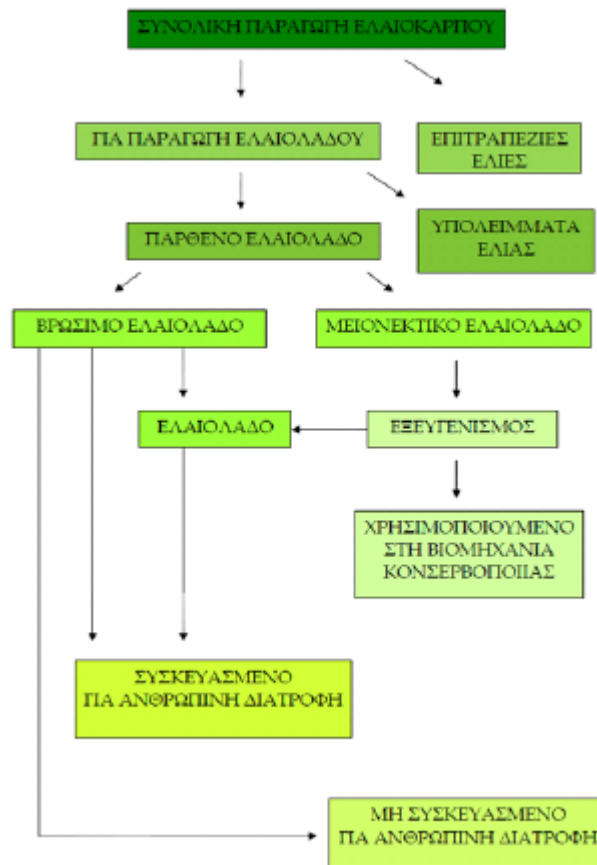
ΣΥΝΟΛΙΚΗ ΠΑΡΑΓΩΓΗ ΕΛΑΙΟΚΑΡΠΟΥ

ΓΙΑ ΠΑΡΑΓΩΓΗ ΕΛΑΙΟΛΑΔΟΥ

ΕΠΙΤΡΑΠΕΖΙΕΣ ΕΛΙΕΣ

ΠΑΡΘΕΝΟ ΕΛΑΙΟΛΑΔΟ

ΥΠΟΛΕΙΜΜΑΤΑ ΕΛΙΑΣ

ΒΡΩΣΙΜΟ ΕΛΑΙΟΛΑΔΟ

ΜΕΙΟΝΕΚΤΙΚΟ ΕΛΑΙΟΛΑΔΟ

ΕΛΑΙΟΛΑΔΟ

ΕΞΕΥΓΕΝΙΣΜΟΣ

ΧΡΗΣΙΜΟΠΟΙΟΥΜΕΝΟ ΣΤΗ ΒΙΟΜΗΧΑΝΙΑ ΚΟΝΣΕΡΒΟΠΟΙΙΑΣ

ΣΥΣΚΕΥΑΣΜΕΝΟ ΓΙΑ ΑΝΘΡΩΠΙΝΗ ΔΙΑΤΡΟΦΗ

ΜΗ ΣΥΣΚΕΥΑΣΜΕΝΟ ΓΙΑ ΑΝΘΡΩΠΙΝΗ ΔΙΑΤΡΟΦΗ